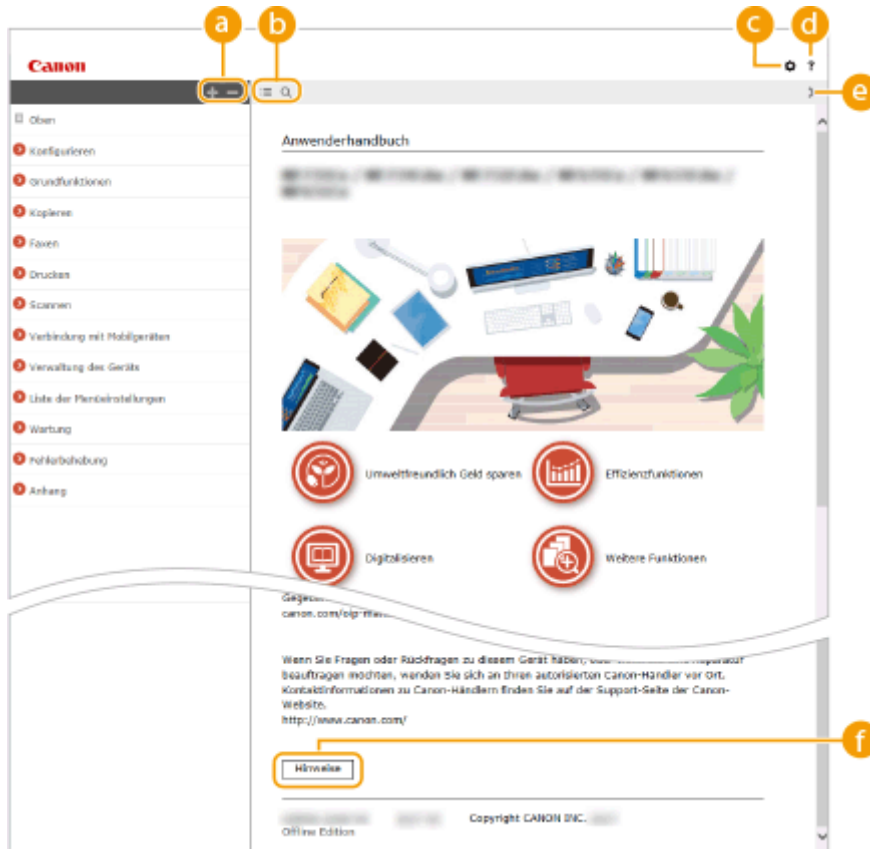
a
b
c
d
e
f

Canon

Oben
Konfigurieren
Grundfunktionen
Kopieren
Faxen
Drucken
Scannen
Verbindung mit Mobilgeräten
Verwaltung des Geräts
Liste der Menüeinstellungen
Wartung
Fehlerbehebung
Anhang

Anwenderhandbuch

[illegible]

Umweltfreundlich Geld sparen
Effizienzfunktionen
Digitalisieren
Weitere Funktionen

Gegen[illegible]
canon.com/oip-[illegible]

Wenn Sie Fragen oder Rückfragen zu diesem Gerät haben, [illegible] beauftragen möchten, wenden Sie sich an Ihren autorisierten Canon-Händler vor Ort. Kontaktinformationen zu Canon-Händlern finden Sie auf der Support-Seite der Canon-Website.
http://www.canon.com/

Hinweise

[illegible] Copyright CANON INC. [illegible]
Offline Edition